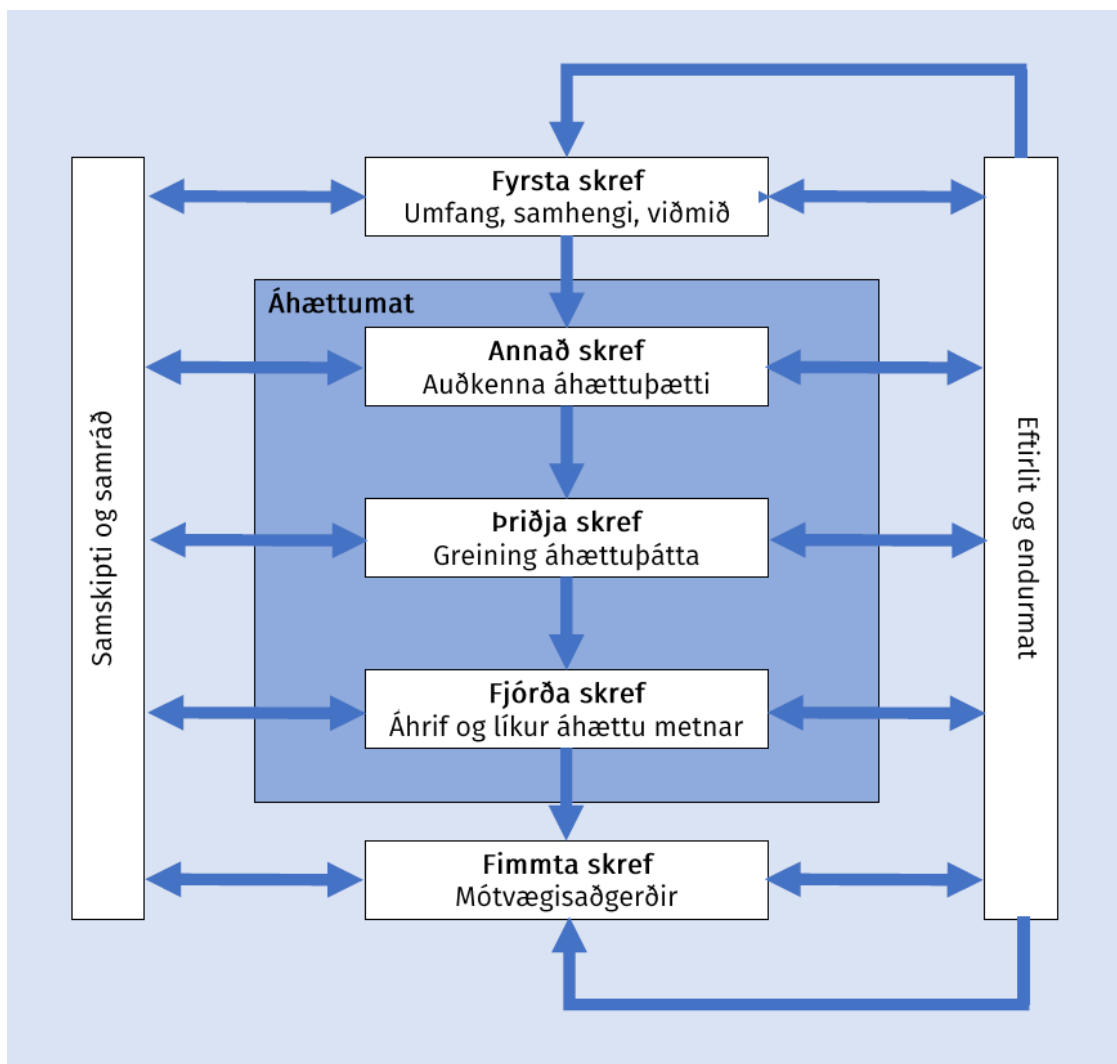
Samskipti og samráð

Fyrsta skref
Umfang, samhengi, viðmið

Áhættumat

Annað skref
Auðkenna áhættuþætti

Þriðja skref
Greining áhættuþátta

Fjórða skref
Áhrif og líkur áhættu metnar

Fimmta skref
Mótvægisaðgerðir

Eftirlit og endurmat